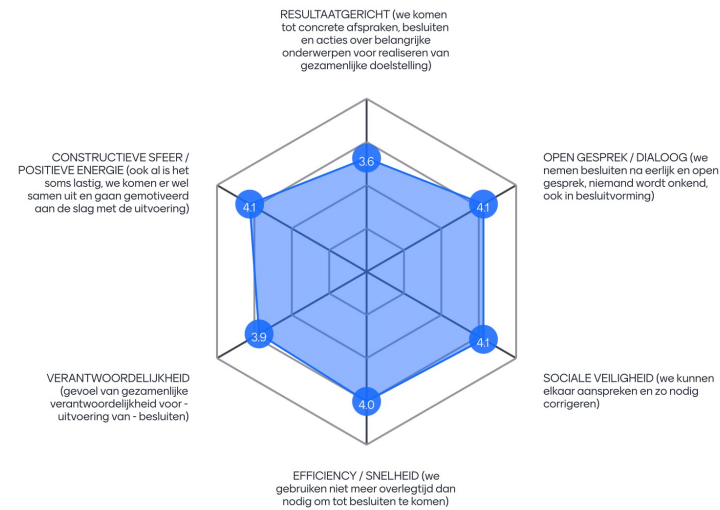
RESULTAATGERICHT (we komen tot concrete afspraken, besluiten en acties over belangrijke onderwerpen voor realiseren van gezamenlijke doelstelling)

OPEN GESPREK / DIALOOG (we nemen besluiten na eerlijk en open gesprek, niemand wordt onkend, ook in besluitvorming)

SOCIALE VEILIGHEID (we kunnen elkaar aanspreken en zo nodig corrigeren)

EFFICIENCY / SNELHEID (we gebruiken niet meer overlegtijd dan nodig om tot besluiten te komen)

VERANTWOORDELIJKHEID (gevoel van gezamenlijke verantwoordelijkheid voor - uitvoering van - besluiten)

CONSTRUCTIEVE SFEER / POSITIEVE ENERGIE (ook al is het soms lastig, we komen er wel samen uit en gaan gemotiveerd aan de slag met de uitvoering)

3.6

4.1

4.1

4.0

3.9

4.1